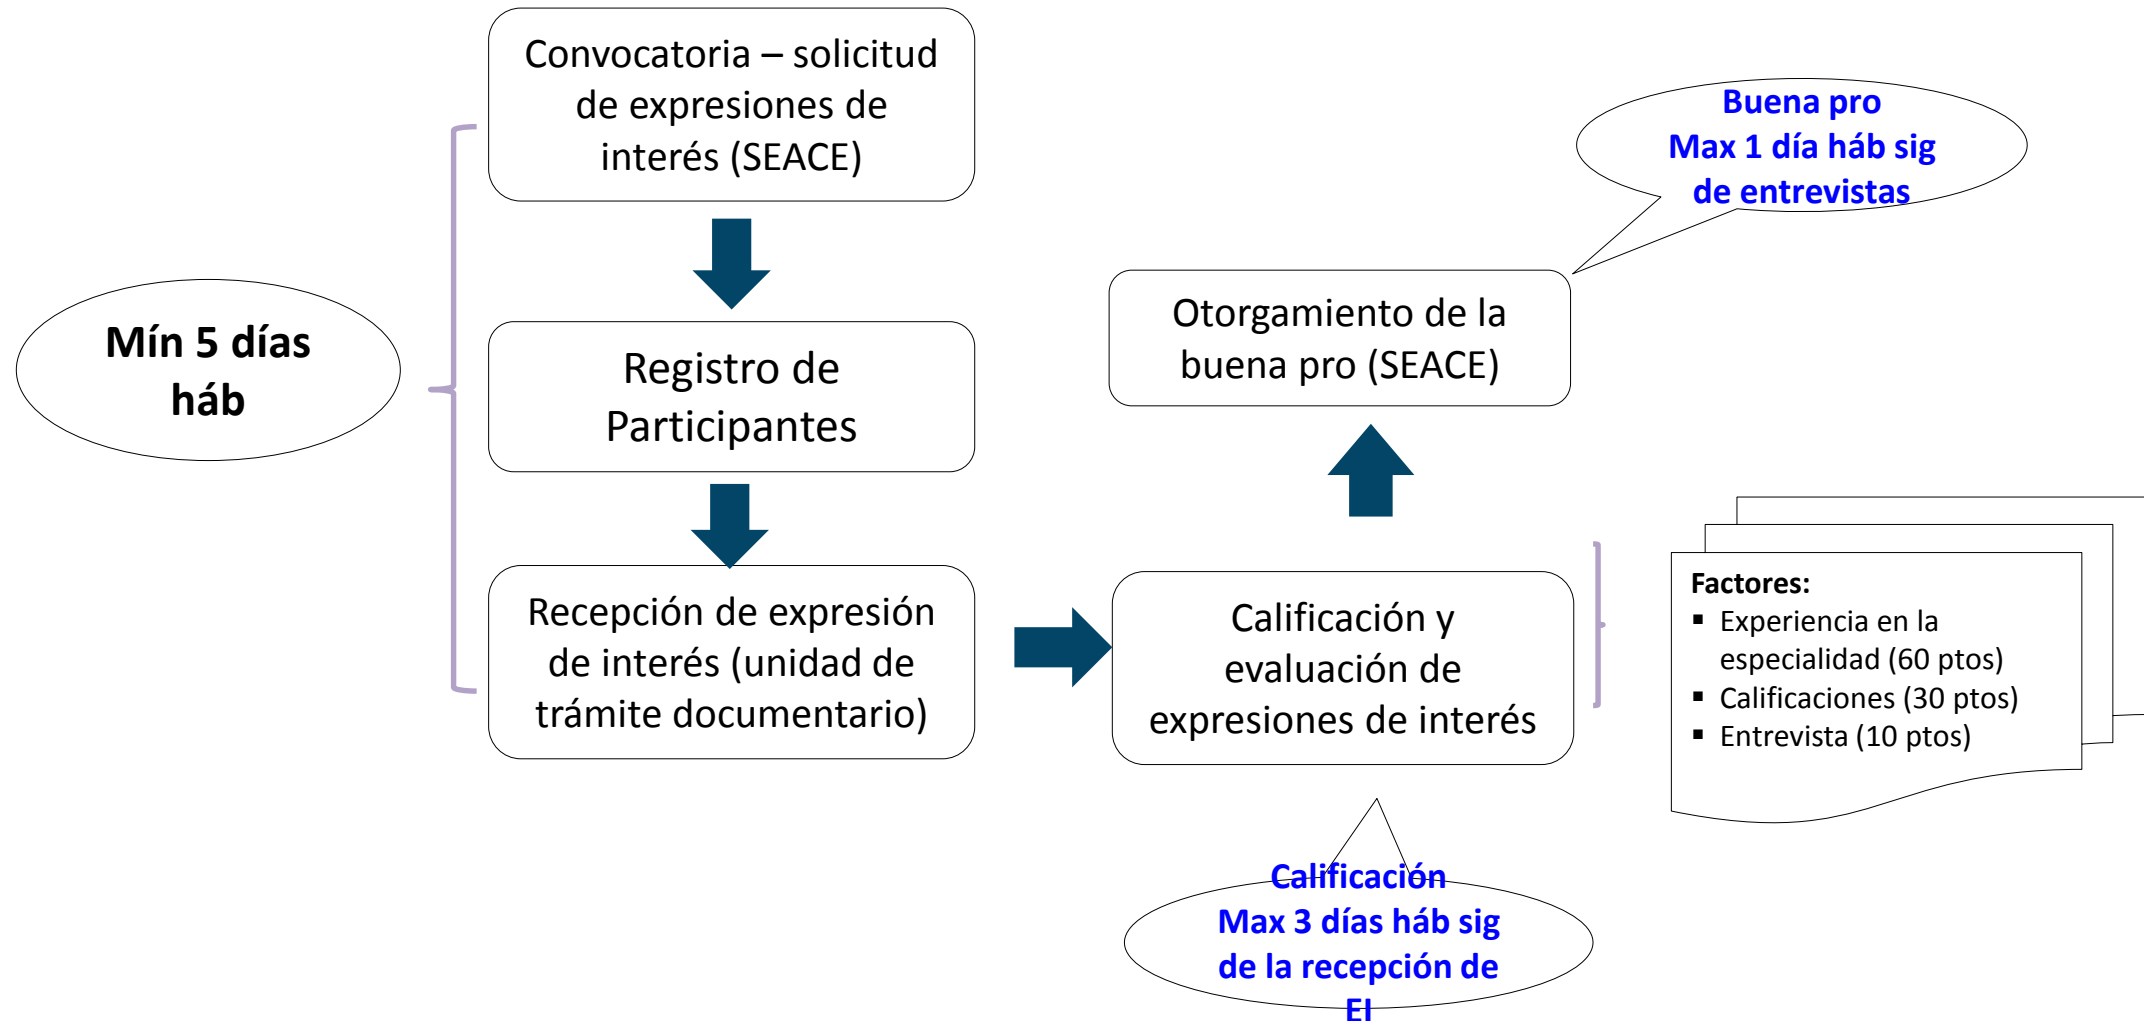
Mín 5 días háb

Convocatoria – solicitud de expresiones de interés (SEACE)

Registro de Participantes

Recepción de expresión de interés (unidad de trámite documentario)

Calificación y evaluación de expresiones de interés

Otorgamiento de la buena pro (SEACE)

Buena pro
Max 1 día háb sig de entrevistas

Factores:
- Experiencia en la especialidad (60 ptos)
- Calificaciones (30 ptos)
- Entrevista (10 ptos)

Calificación
Max 3 días háb sig de la recepción de EI